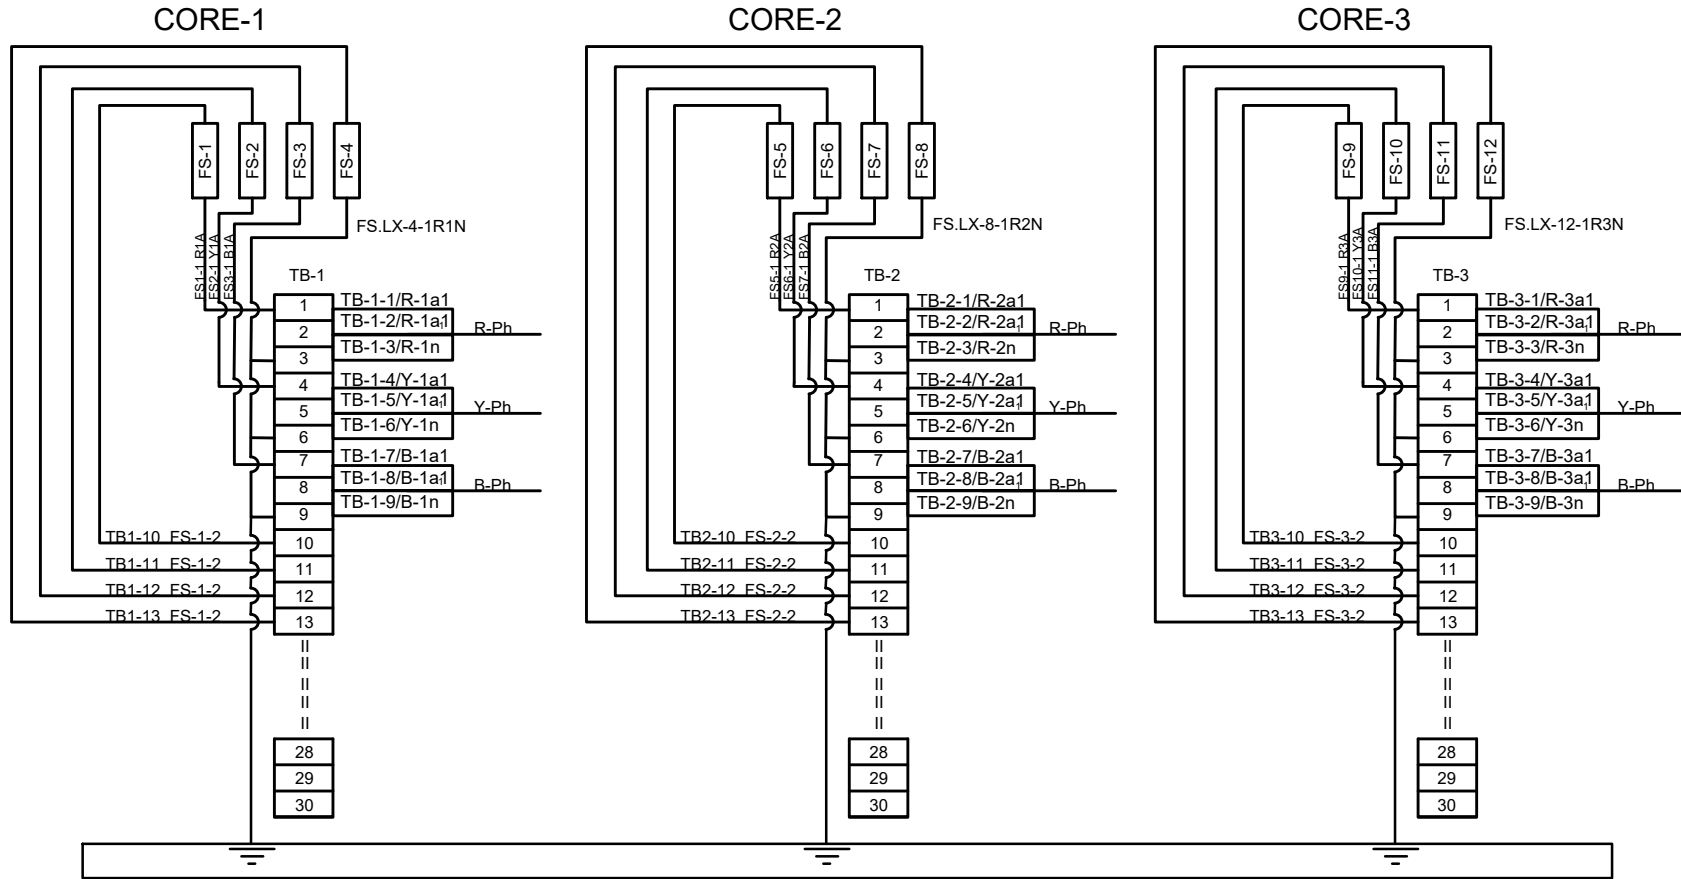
CORE-1

FS-1 FS-2 FS-3 FS-4

FS.LX-4-1R1N

FS1-1 R1A
FS2-1 Y1A
FS3-1 B1A

TB-1

1 TB-1-1/R-1a1
2 TB-1-2/R-1a1 R-Ph
3 TB-1-3/R-1n
4 TB-1-4/Y-1a1
5 TB-1-5/Y-1a1 Y-Ph
6 TB-1-6/Y-1n
7 TB-1-7/B-1a1
8 TB-1-8/B-1a1 B-Ph
9 TB-1-9/B-1n
10 TB1-10 FS-1-2
11 TB1-11 FS-1-2
12 TB1-12 FS-1-2
13 TB1-13 FS-1-2
28
29
30

CORE-2

FS-5 FS-6 FS-7 FS-8

FS.LX-8-1R2N

FS5-1 R2A
FS6-1 Y2A
FS7-1 B2A

TB-2

1 TB-2-1/R-2a1
2 TB-2-2/R-2a1 R-Ph
3 TB-2-3/R-2n
4 TB-2-4/Y-2a1
5 TB-2-5/Y-2a1 Y-Ph
6 TB-2-6/Y-2n
7 TB-2-7/B-2a1
8 TB-2-8/B-2a1 B-Ph
9 TB-2-9/B-2n
10 TB2-10 FS-2-2
11 TB2-11 FS-2-2
12 TB2-12 FS-2-2
13 TB2-13 FS-2-2
28
29
30

CORE-3

FS-9 FS-10 FS-11 FS-12

FS.LX-12-1R3N

FS9-1 R3A
FS10-1 Y3A
FS11-1 B3A

TB-3

1 TB-3-1/R-3a1
2 TB-3-2/R-3a1 R-Ph
3 TB-3-3/R-3n
4 TB-3-4/Y-3a1
5 TB-3-5/Y-3a1 Y-Ph
6 TB-3-6/Y-3n
7 TB-3-7/B-3a1
8 TB-3-8/B-3a1 B-Ph
9 TB-3-9/B-3n
10 TB3-10 FS-3-2
11 TB3-11 FS-3-2
12 TB3-12 FS-3-2
13 TB3-13 FS-3-2
28
29
30